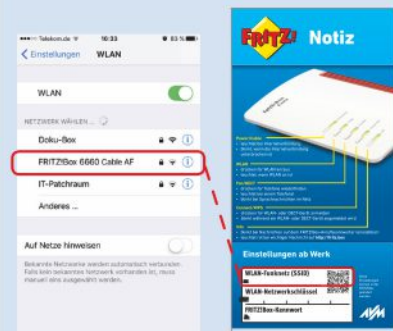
Telekom.de 10:33 83 %

< Einstellungen WLAN

WLAN

NETZWERK WÄHLEN ...

Doku-Box

FRITZ!Box 6660 Cable AF

IT-Patchraum

Anderes ...

Auf Netze hinweisen

Bekannte Netzwerke werden automatisch verbunden. Falls kein bekanntes Netzwerk vorhanden ist, muss manuell eins ausgewählt werden.

FRITZ! Notiz

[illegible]

Einstellungen ab Werk

WLAN-Funknetz (SSID)

WLAN-Netzwerkschlüssel

FRITZ!Box-Kennwort

AVM